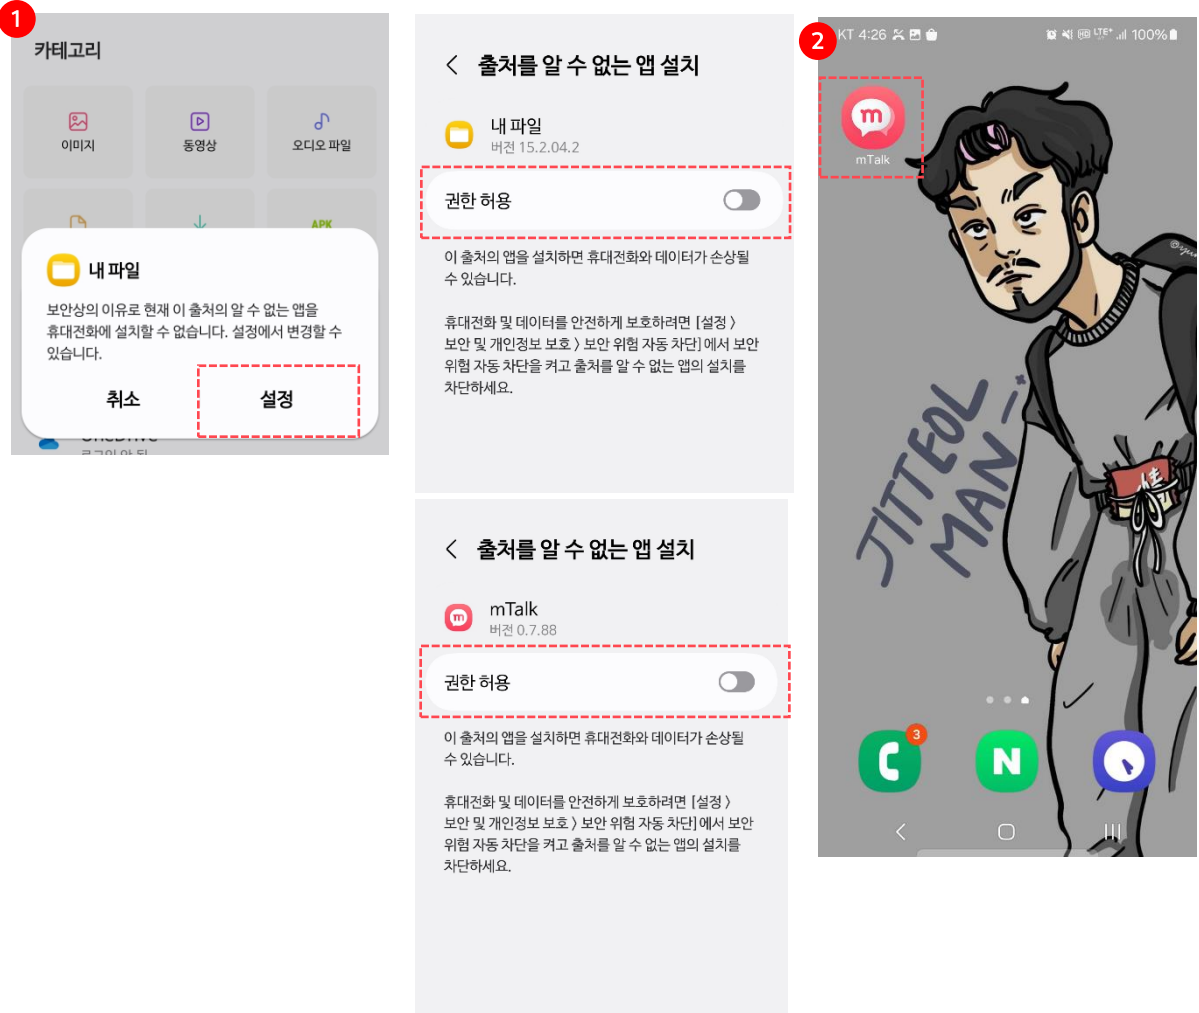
1

카테고리

이미지

동영상

오디오 파일

APK

내 파일

보안상의 이유로 현재 이 출처의 알 수 없는 앱을 휴대전화에 설치할 수 없습니다. 설정에서 변경할 수 있습니다.

취소

설정

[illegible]

< 출처를 알 수 없는 앱 설치

내 파일
버전 15.2.04.2

권한 허용

이 출처의 앱을 설치하면 휴대전화와 데이터가 손상될 수 있습니다.

휴대전화 및 데이터를 안전하게 보호하려면 [설정 > 보안 및 개인정보 보호 > 보안 위험 자동 차단]에서 보안 위험 자동 차단을 켜고 출처를 알 수 없는 앱의 설치를 차단하세요.

< 출처를 알 수 없는 앱 설치

mTalk
버전 0.7.88

권한 허용

이 출처의 앱을 설치하면 휴대전화와 데이터가 손상될 수 있습니다.

휴대전화 및 데이터를 안전하게 보호하려면 [설정 > 보안 및 개인정보 보호 > 보안 위험 자동 차단]에서 보안 위험 자동 차단을 켜고 출처를 알 수 없는 앱의 설치를 차단하세요.

2

KT 4:26 100%

mTalk

JITTEOL MAN

3

N